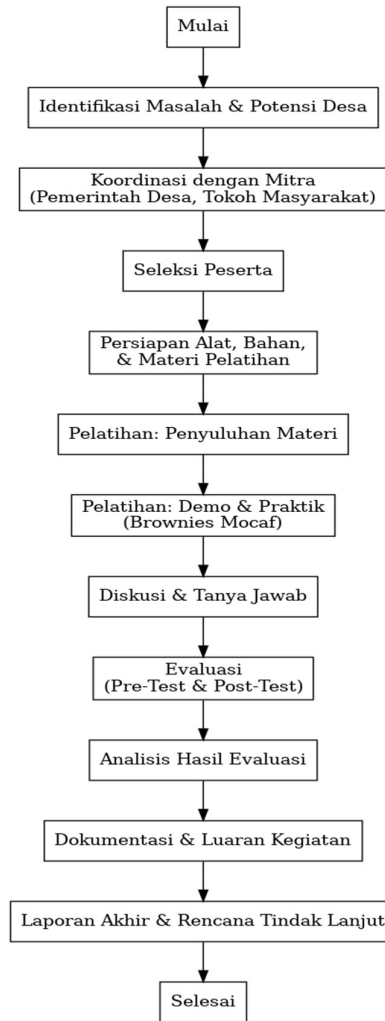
Mulai

Identifikasi Masalah & Potensi Desa

Koordinasi dengan Mitra
(Pemerintah Desa, Tokoh Masyarakat)

Seleksi Peserta

Persiapan Alat, Bahan,
& Materi Pelatihan

Pelatihan: Penyuluhan Materi

Pelatihan: Demo & Praktik
(Brownies Mocaf)

Diskusi & Tanya Jawab

Evaluasi
(Pre-Test & Post-Test)

Analisis Hasil Evaluasi

Dokumentasi & Luaran Kegiatan

Laporan Akhir & Rencana Tindak Lanjut

Selesai